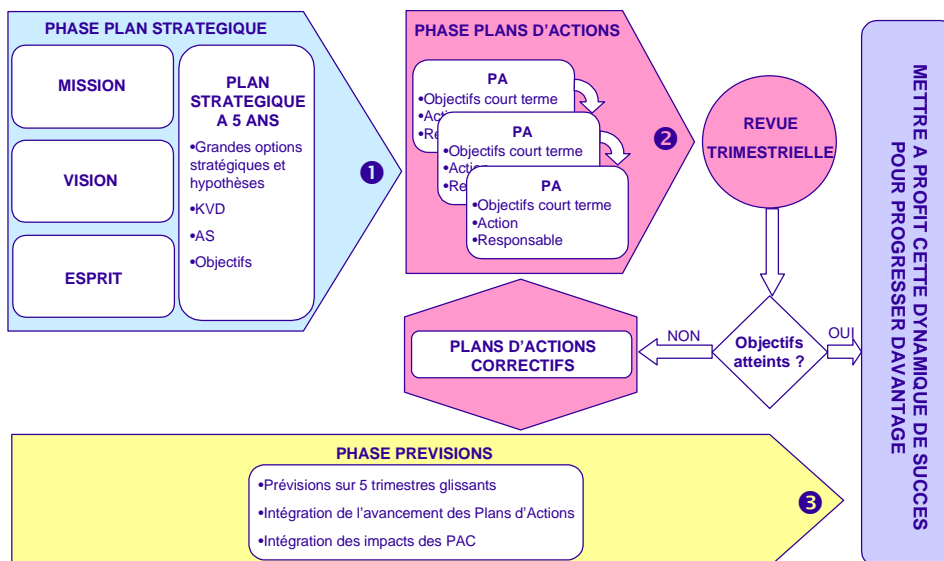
PHASE PLAN STRATEGIQUE

MISSION

VISION

ESPRIT

PLAN STRATEGIQUE A 5 ANS

•Grandes options stratégiques et hypothèses

•KVD

•AS

•Objectifs

❶

PHASE PLANS D'ACTIONS

PA
•Objectifs court terme
•Acti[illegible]
•Re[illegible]

PA
•Objectifs court terme
•Actio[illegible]
•Re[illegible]

PA
•Objectifs court terme
•Action
•Responsable

❷

REVUE TRIMESTRIELLE

Objectifs atteints ?

NON

OUI

PLANS D'ACTIONS CORRECTIFS

METTRE A PROFIT CETTE DYNAMIQUE DE SUCCES POUR PROGRESSER DAVANTAGE

PHASE PREVISIONS

•Prévisions sur 5 trimestres glissants

•Intégration de l'avancement des Plans d'Actions

•Intégration des impacts des PAC

❸